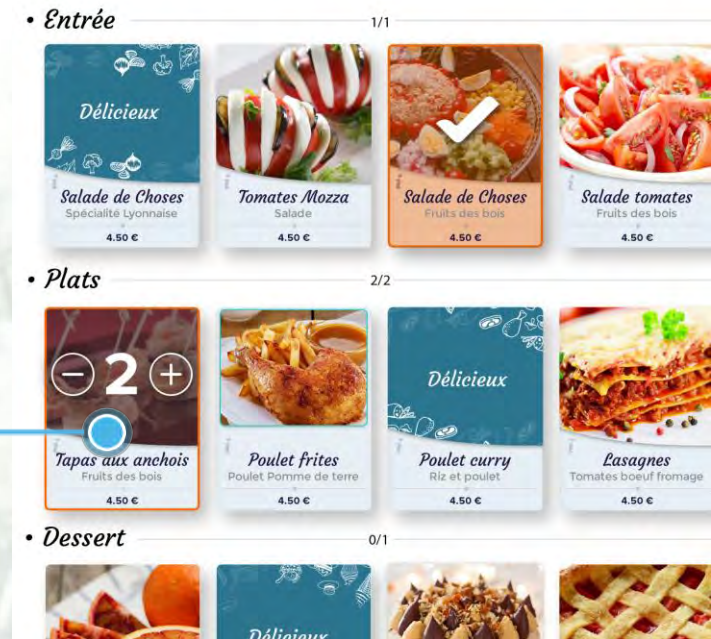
• Entrée 1/1

Délicieux

Salade de Choses
Spécialité Lyonnaise
4.50 €

Tomates Mozza
Salade
4.50 €

Salade de Choses
Fruits des bois
4.50 €

Salade tomates
Fruits des bois
4.50 €

• Plats 2/2

2

Tapas aux anchois
Fruits des bois
4.50 €

Poulet frites
Poulet Pomme de terre
4.50 €

Délicieux

Poulet curry
Riz et poulet
4.50 €

Lasagnes
Tomates boeuf fromage
4.50 €

• Dessert 0/1

Délicieux